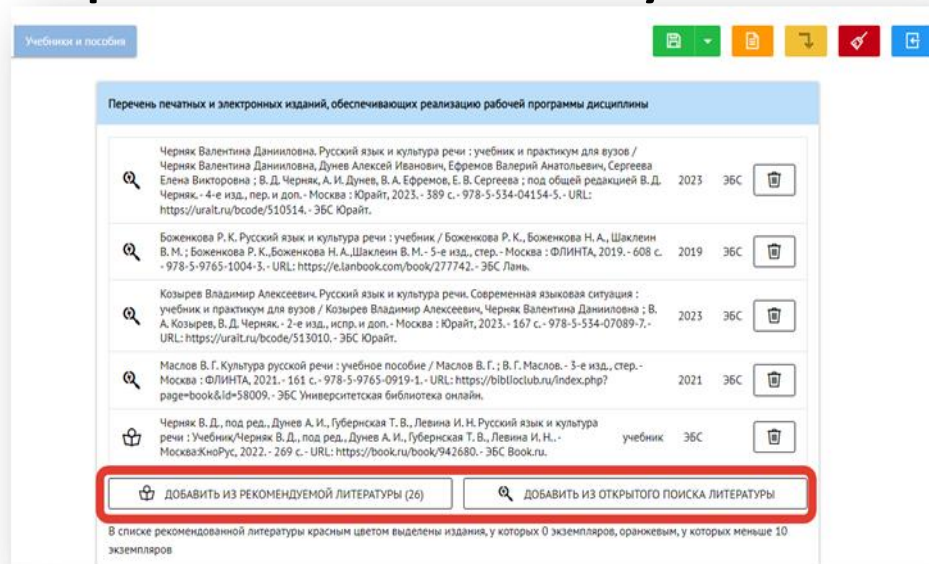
Учебники и пособия

Перечень печатных и электронных изданий, обеспечивающих реализацию рабочей программы дисциплины

| | | | | |
|---|---|---|---|---|
| | Черняк Валентина Даниловна. Русский язык и культура речи : учебник и практикум для вузов / Черняк Валентина Даниловна, Дунев Алексей Иванович, Ефремов Валерий Анатольевич, Сергеева Елена Викторовна ; В. Д. Черняк, А. И. Дунев, В. А. Ефремов, Е. В. Сергеева ; под общей редакцией В. Д. Черняк. - 4-е изд., пер. и доп. - Москва : Юрайт, 2023. - 389 с. - 978-5-534-04154-5. - URL: https://urait.ru/bcode/510514. - ЭБС Юрайт. | 2023 | ЭБС | |
| | Боженкова Р. К. Русский язык и культура речи : учебник / Боженкова Р. К., Боженкова Н. А., Шаклеин В. М. ; Боженкова Р. К.,Боженкова Н. А.,Шаклеин В. М. - 5-е изд., стер. - Москва : ФЛИНТА, 2019. - 608 с. - 978-5-9765-1004-3. - URL: https://e.lanbook.com/book/277742. - ЭБС Лань. | 2019 | ЭБС | |
| | Козырев Владимир Алексеевич. Русский язык и культура речи. Современная языковая ситуация : учебник и практикум для вузов / Козырев Владимир Алексеевич, Черняк Валентина Даниловна ; В. А. Козырев, В. Д. Черняк. - 2-е изд., испр. и доп. - Москва : Юрайт, 2023. - 167 с. - 978-5-534-07089-7. - URL: https://urait.ru/bcode/513010. - ЭБС Юрайт. | 2023 | ЭБС | |
| | Маслов В. Г. Культура русской речи : учебное пособие / Маслов В. Г. ; В. Г. Маслов. - 3-е изд., стер. - Москва : ФЛИНТА, 2021. - 161 с. - 978-5-9765-0919-1. - URL: https://biblioclub.ru/index.php?page=book&id=58009. - ЭБС Университетская библиотека онлайн. | 2021 | ЭБС | |
| | Черняк В. Д., под ред., Дунев А. И., Губернская Т. В., Левина И. Н. Русский язык и культура речи : Учебник/Черняк В. Д., под ред., Дунев А. И., Губернская Т. В., Левина И. Н. - Москва:КноРус, 2022. - 269 с. - URL: https://book.ru/book/942680. - ЭБС Book.ru. | учебник | ЭБС | |

ДОБАВИТЬ ИЗ РЕКОМЕНДУЕМОЙ ЛИТЕРАТУРЫ (26)

ДОБАВИТЬ ИЗ ОТКРЫТОГО ПОИСКА ЛИТЕРАТУРЫ

В списке рекомендованной литературы красным цветом выделены издания, у которых 0 экземпляров, оранжевым, у которых меньше 10 экземпляров